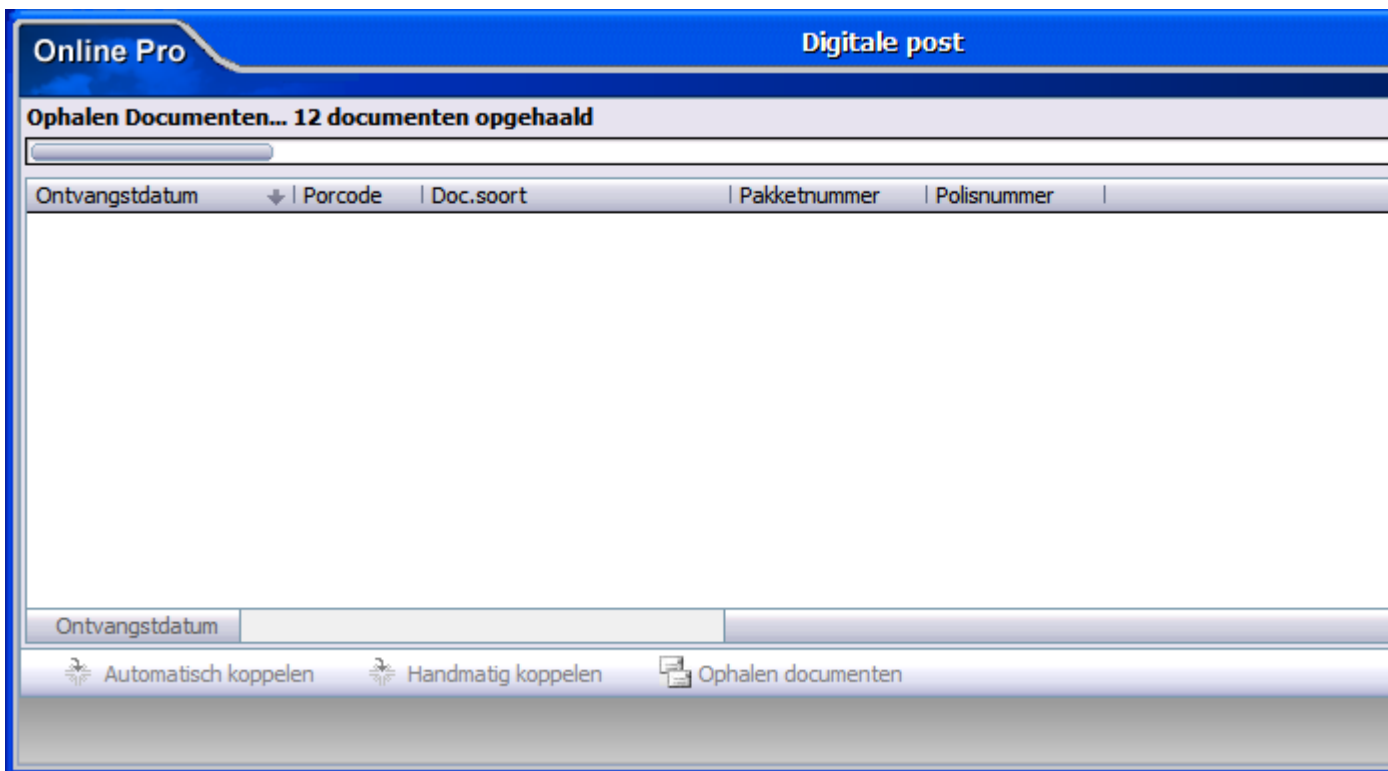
Online Pro

Digitale post

Ophalen Documenten... 12 documenten opgehaald

| Ontvangstdatum | Porcode | Doc.soort | Pakketnummer | Polisnummer |
|---|---|---|---|---|

Ontvangstdatum

Automatisch koppelen   Handmatig koppelen   Ophalen documenten